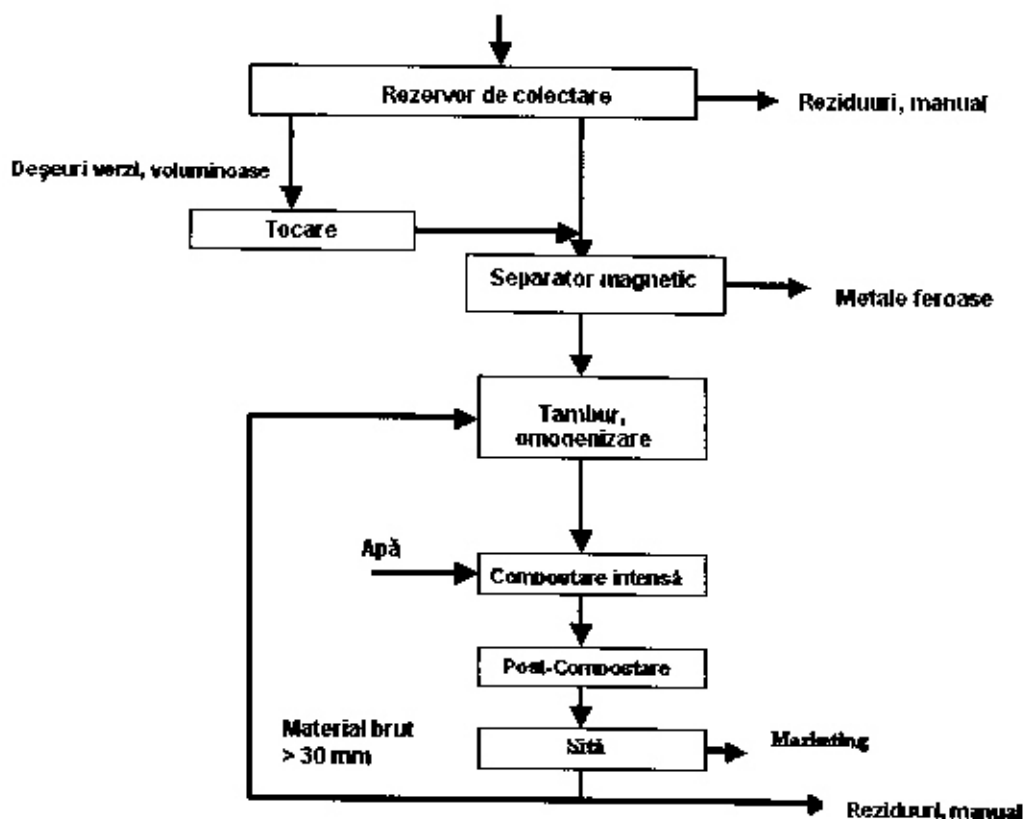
Rezervor de colectare

Reziduuri, manual

Deşeuri verzi, voluminoase

Tocare

Separator magnetic

Metale feroase

Tambur, omogenizare

Apă

Compostare intensă

Post-Compostare

Material brut > 30 mm

Sită

Marketing

Reziduuri, manual